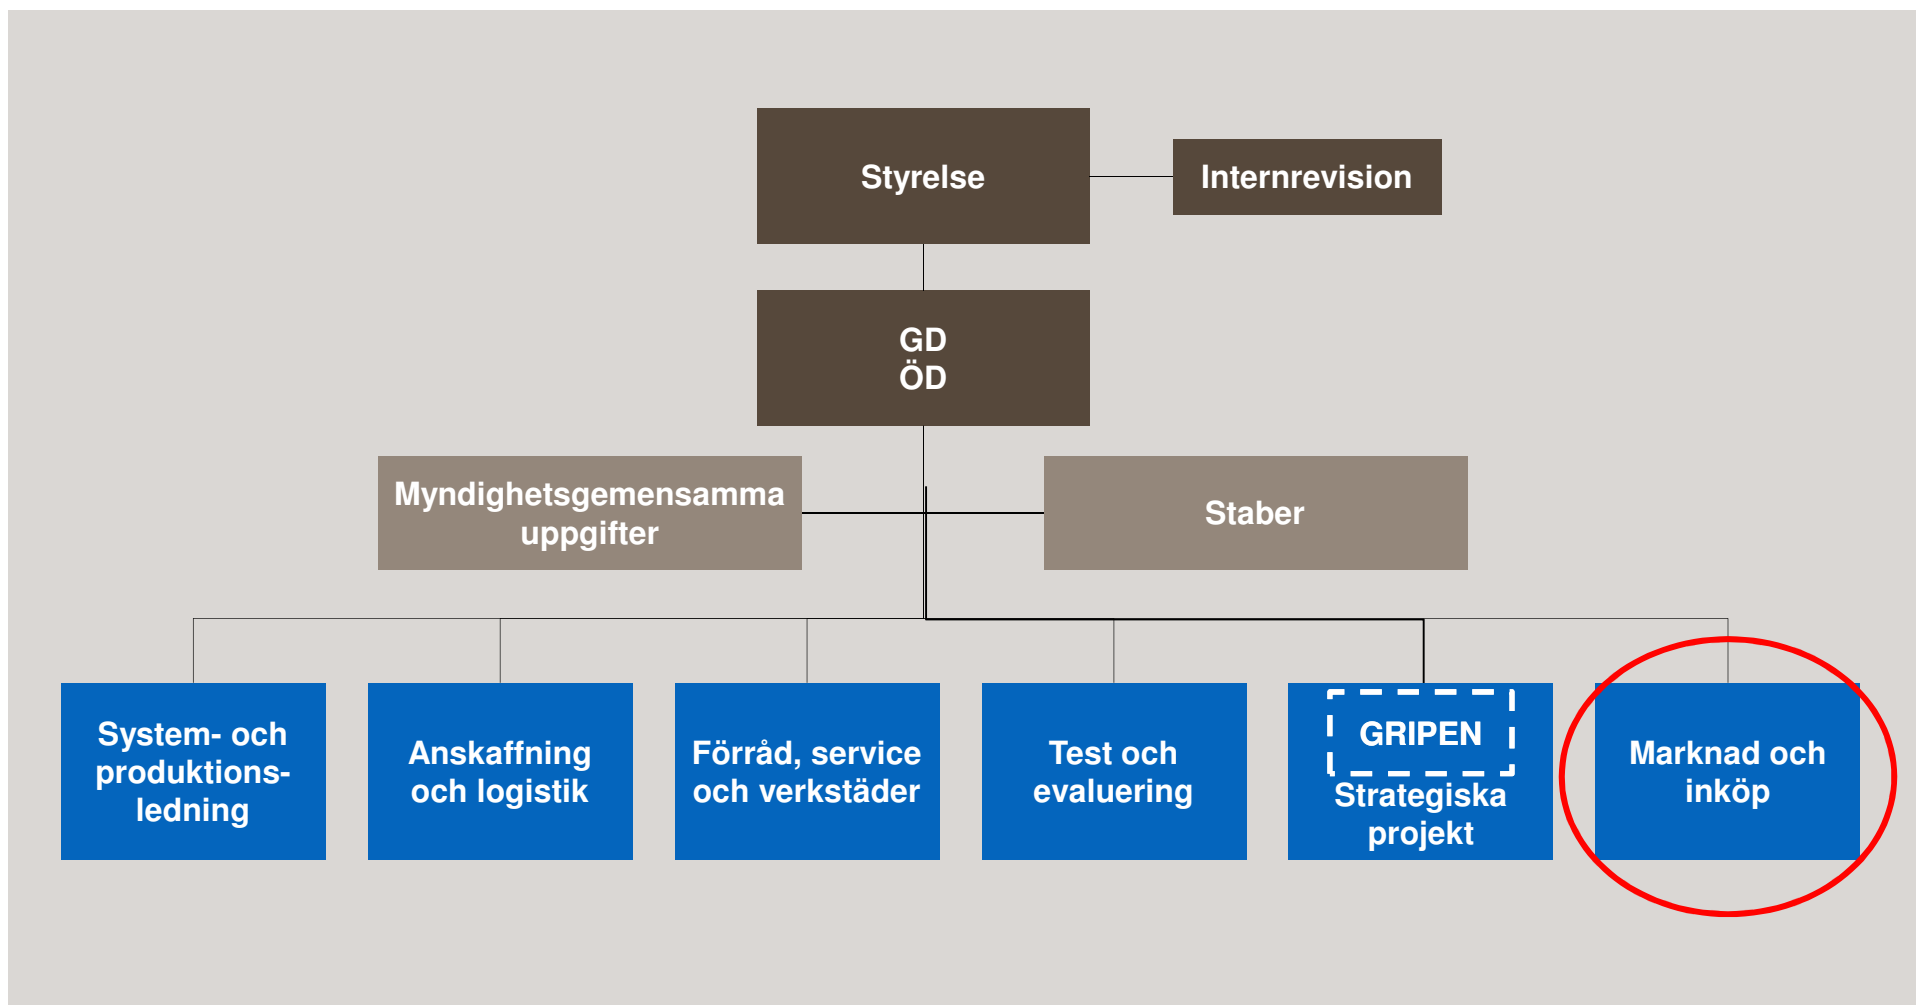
Styrelse

Internrevision

GD
ÖD

Myndighetsgemensamma uppgifter

Staber

System- och produktions-ledning

Anskaffning och logistik

Förråd, service och verkstäder

Test och evaluering

GRIPEN
Strategiska projekt

Marknad och inköp